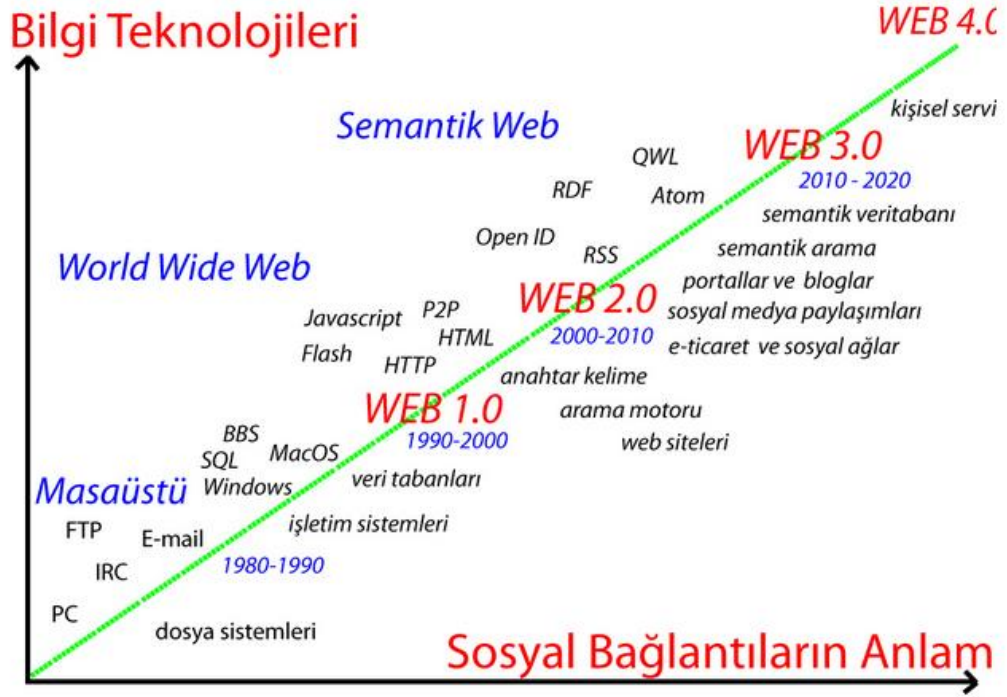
Bilgi Teknolojileri

WEB 4.0

kişisel servi

Semantik Web

QWL

WEB 3.0

2010 - 2020

RDF

Atom

semantik veritabanı

Open ID

RSS

semantik arama

World Wide Web

portallar ve bloglar

WEB 2.0

P2P

Javascript

sosyal medya paylaşımları

HTML

2000-2010

e-ticaret ve sosyal ağlar

Flash

HTTP

anahtar kelime

WEB 1.0

arama motoru

BBS

1990-2000

web siteleri

SQL

MacOS

Masaüstü

Windows

veri tabanları

FTP

işletim sistemleri

E-mail

1980-1990

IRC

PC

dosya sistemleri

Sosyal Bağlantıların Anlam